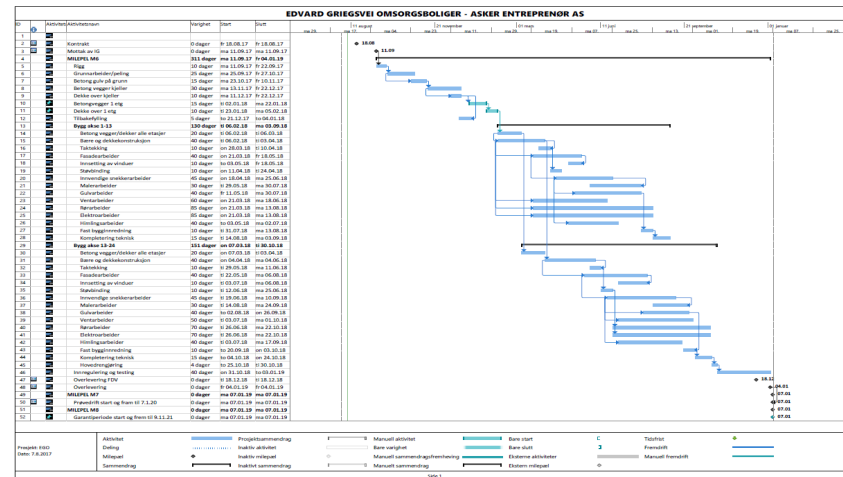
EDVARD GRIEGSVEI OMSORGSBOLIGER - ASKER ENTREPRENØR AS

| ID | Aktivitetsmodus | Aktivitetsnavn | Varighet | Start | Slutt |
|---|---|---|---|---|---|
| 1 | | | | | |
| 2 | | Kontrakt | 0 dager | fr 18.08.17 | fr 18.08.17 |
| 3 | | Mottak av IG | 0 dager | ma 11.09.17 | ma 11.09.17 |
| 4 | | MILEPEL M6 | 311 dager | ma 11.09.17 | fr 04.01.19 |
| 5 | | Rigg | 10 dager | ma 11.09.17 | fr 22.09.17 |
| 6 | | Grunnarbeider/peling | 25 dager | ma 25.09.17 | fr 27.10.17 |
| 7 | | Betong gulv på grunn | 15 dager | ma 23.10.17 | fr 10.11.17 |
| 8 | | Betong vegger kjeller | 30 dager | ma 13.11.17 | fr 22.12.17 |
| 9 | | Dekke over kjeller | 10 dager | ma 11.12.17 | fr 22.12.17 |
| 10 | | Betongvegger 1 etg | 15 dager | ti 02.01.18 | ma 22.01.18 |
| 11 | | Dekke over 1 etg | 10 dager | ti 23.01.18 | ma 05.02.18 |
| 12 | | Tilbakefylling | 5 dager | to 21.12.17 | to 04.01.18 |
| 13 | | Bygg akse 1-13 | 130 dager | ti 06.02.18 | ma 03.09.18 |
| 14 | | Betong vegger/dekker alle etasjer | 20 dager | ti 06.02.18 | ti 06.03.18 |
| 15 | | Bære og dekkekonstruksjon | 40 dager | ti 06.02.18 | ti 03.04.18 |
| 16 | | Taktekking | 10 dager | on 28.03.18 | ti 10.04.18 |
| 17 | | Fasadearbeider | 40 dager | on 21.03.18 | fr 18.05.18 |
| 18 | | Innsetting av vinduer | 10 dager | to 03.05.18 | fr 18.05.18 |
| 19 | | Støbinding | 10 dager | on 11.04.18 | ti 24.04.18 |
| 20 | | Innvendige snekkerarbeider | 45 dager | on 18.04.18 | ma 25.06.18 |
| 21 | | Malerarbeider | 30 dager | ti 29.05.18 | ma 30.07.18 |
| 22 | | Gulvarbeider | 40 dager | fr 11.05.18 | ma 30.07.18 |
| 23 | | Ventarbeider | 60 dager | on 21.03.18 | ma 18.06.18 |
| 24 | | Rørarbeider | 85 dager | on 21.03.18 | ma 13.08.18 |
| 25 | | Elektroarbeider | 85 dager | on 21.03.18 | ma 13.08.18 |
| 26 | | Himlingsarbeider | 40 dager | to 03.05.18 | ma 02.07.18 |
| 27 | | Fast bygginnredning | 10 dager | ti 31.07.18 | ma 13.08.18 |
| 28 | | Komplettering teknisk | 15 dager | ti 14.08.18 | ma 03.09.18 |
| 29 | | Bygg akse 13-26 | 151 dager | on 07.03.18 | ti 30.10.18 |
| 30 | | Betong vegger/dekker alle etasjer | 20 dager | on 07.03.18 | ti 03.04.18 |
| 31 | | Bære og dekkekonstruksjon | 40 dager | on 04.04.18 | ma 04.06.18 |
| 32 | | Taktekking | 10 dager | ti 29.05.18 | ma 11.06.18 |
| 33 | | Fasadearbeider | 40 dager | ti 22.05.18 | ma 06.08.18 |
| 34 | | Innsetting av vinduer | 10 dager | ti 03.07.18 | ma 06.08.18 |
| 35 | | Støbinding | 10 dager | ti 12.06.18 | ma 25.06.18 |
| 36 | | Innvendige snekkerarbeider | 45 dager | ti 19.06.18 | ma 10.09.18 |
| 37 | | Malerarbeider | 30 dager | ti 14.08.18 | ma 24.09.18 |
| 38 | | Gulvarbeider | 40 dager | to 02.08.18 | on 26.09.18 |
| 39 | | Ventarbeider | 50 dager | ti 03.07.18 | ma 01.10.18 |
| 40 | | Rørarbeider | 70 dager | ti 26.06.18 | ma 22.10.18 |
| 41 | | Elektroarbeider | 70 dager | ti 26.06.18 | ma 22.10.18 |
| 42 | | Himlingsarbeider | 40 dager | ti 03.07.18 | ma 17.09.18 |
| 43 | | Fast bygginnredning | 10 dager | to 20.09.18 | on 03.10.18 |
| 44 | | Komplettering teknisk | 15 dager | to 04.10.18 | on 24.10.18 |
| 45 | | Hovedrengjøring | 4 dager | to 25.10.18 | ti 30.10.18 |
| 46 | | Innregulering og testing | 40 dager | on 31.10.18 | to 03.01.19 |
| 47 | | Overlevering FDV | 0 dager | ti 18.12.18 | ti 18.12.18 |
| 48 | | Overlevering | 0 dager | fr 04.01.19 | fr 04.01.19 |
| 49 | | MILEPEL M7 | 0 dager | ma 07.01.19 | ma 07.01.19 |
| 50 | | Prøvedrift start og fram til 7.1.20 | 0 dager | ma 07.01.19 | ma 07.01.19 |
| 51 | | MILEPEL M8 | 0 dager | ma 07.01.19 | ma 07.01.19 |
| 52 | | Garantiperiode start og frem til 9.11.21 | 0 dager | ma 07.01.19 | ma 07.01.19 |

11 august | 26 november | 01 mars | 11 juni | 21 september | 01 januar
ma 29 | ma 11 | ma 04 | ma 23 | ma 11 | ma 29 | ma 16 | ma 04 | ma 23 | ma 13 | ma 01 | ma 21

18.08
11.09
18.12
04.01
07.01
07.01
07.01
07.01

Prosjekt: EGO
Dato: 7.8.2017

Aktivitet | Prosjektsammendrag | Manuell aktivitet | Bare start | Tidsfrist
Deling | Inaktiv aktivitet | Bare varighet | Bare slutt | Fremdrift
Milepæl | Inaktiv milepæl | Manuell sammendragsfremheving | Eksterne aktiviteter | Manuell fremdrift
Sammendrag | Inaktivt sammendrag | Manuell sammendrag | Ekstern milepæl

Side 1